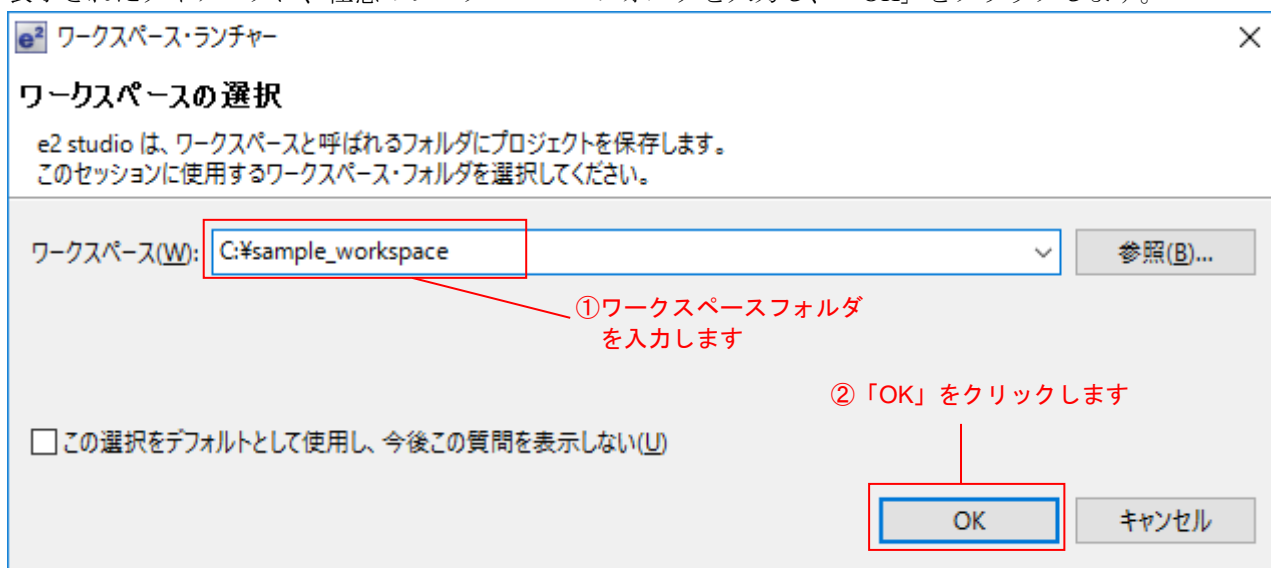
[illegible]

e² ワークスペース・ランチャー

ワークスペースの選択

e2 studio は、ワークスペースと呼ばれるフォルダにプロジェクトを保存します。
このセッションに使用するワークスペース・フォルダを選択してください。

ワークスペース(W): C:¥sample_workspace

参照(B)...

①ワークスペースフォルダを入力します

②「OK」をクリックします

この選択をデフォルトとして使用し、今後この質問を表示しない(U)

OK

キャンセル